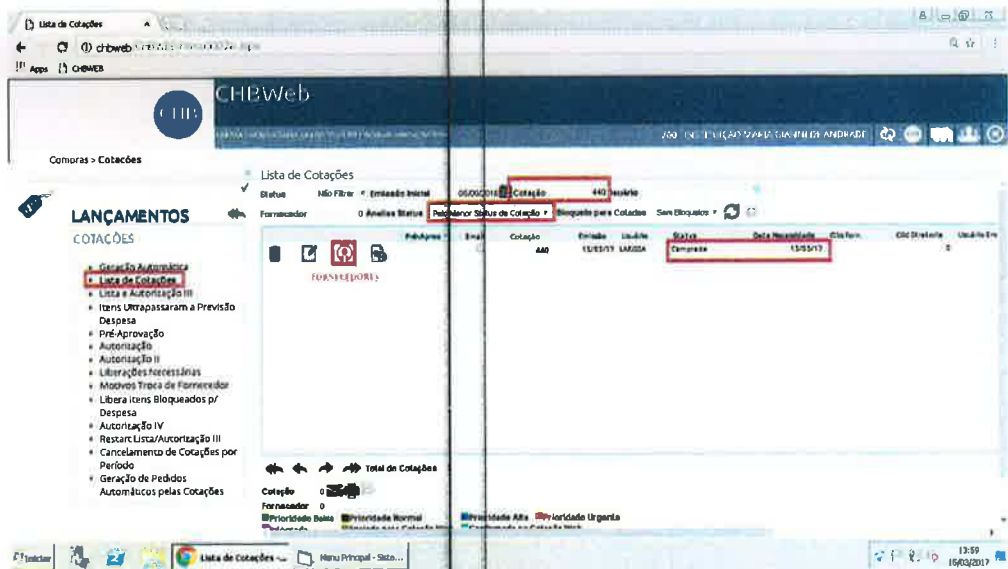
Lista de Cotações

chbweb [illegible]

Apps CHBWEB

CHB

CHBWeb

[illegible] ANDRADE

Compras > Cotações

Lista de Cotações

Status Não Filtrar Emissão Inicial 06/03/2017 Cotação 440 Inserir

Fornecedor 0 Analisa Status Pelo Menor Status de Cotação Bloqueio para Cotadas Sem Bloqueios

FORNECEDORES

| PdvAprov | Email | Cotação | Emissão | Usuário | Status | Data Necessidade | Cód Forn | Cód Vendedor | Usuário Em |
|---|---|---|---|---|---|---|---|---|---|
| | | 440 | 15/03/17 | LARISSA | Comprado | 15/03/17 | | 0 | |

Total de Cotações

Cotação 0

Fornecedor 0

Prioridade Baixa Prioridade Normal Prioridade Alta Prioridade Urgente

LANÇAMENTOS

COTAÇÕES

Geração Automática
Lista de Cotações
Lista e Autorização III
Itens Ultrapassaram a Previsão Despesa
Pré-Aprovação
Autorização
Autorização II
Liberações Necessárias
Motivos Troca de Fornecedor
Libera itens Bloqueados p/ Despesa
Autorização IV
Restart Lista/Autorização III
Cancelamento de Cotações por Período
Geração de Pedidos Automáticos pelas Cotações

Iniciar Lista de Cotações Menu Principal - Siste...

13:59 15/03/2017